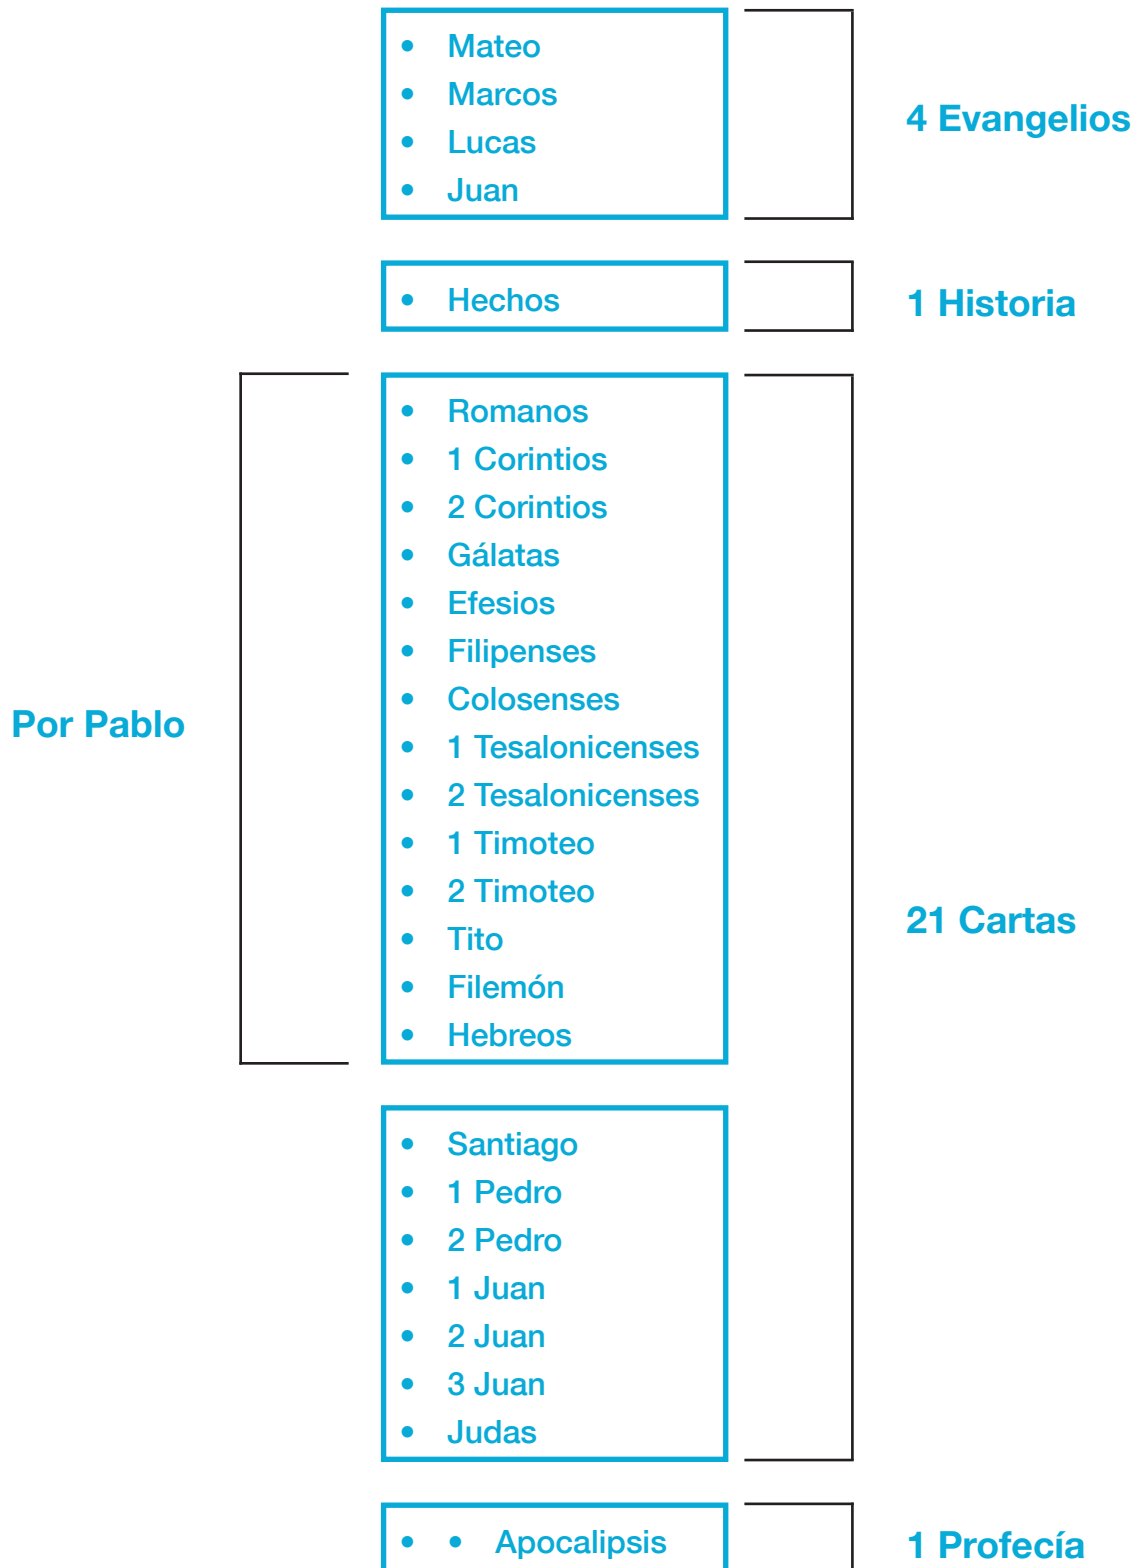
- Mateo
- Marcos
- Lucas
- Juan

4 Evangelios

- Hechos

1 Historia

Por Pablo

- Romanos
- 1 Corintios
- 2 Corintios
- Gálatas
- Efesios
- Filipenses
- Colosenses
- 1 Tesalonicenses
- 2 Tesalonicenses
- 1 Timoteo
- 2 Timoteo
- Tito
- Filemón
- Hebreos

21 Cartas

- Santiago
- 1 Pedro
- 2 Pedro
- 1 Juan
- 2 Juan
- 3 Juan
- Judas

- • Apocalipsis

1 Profecía